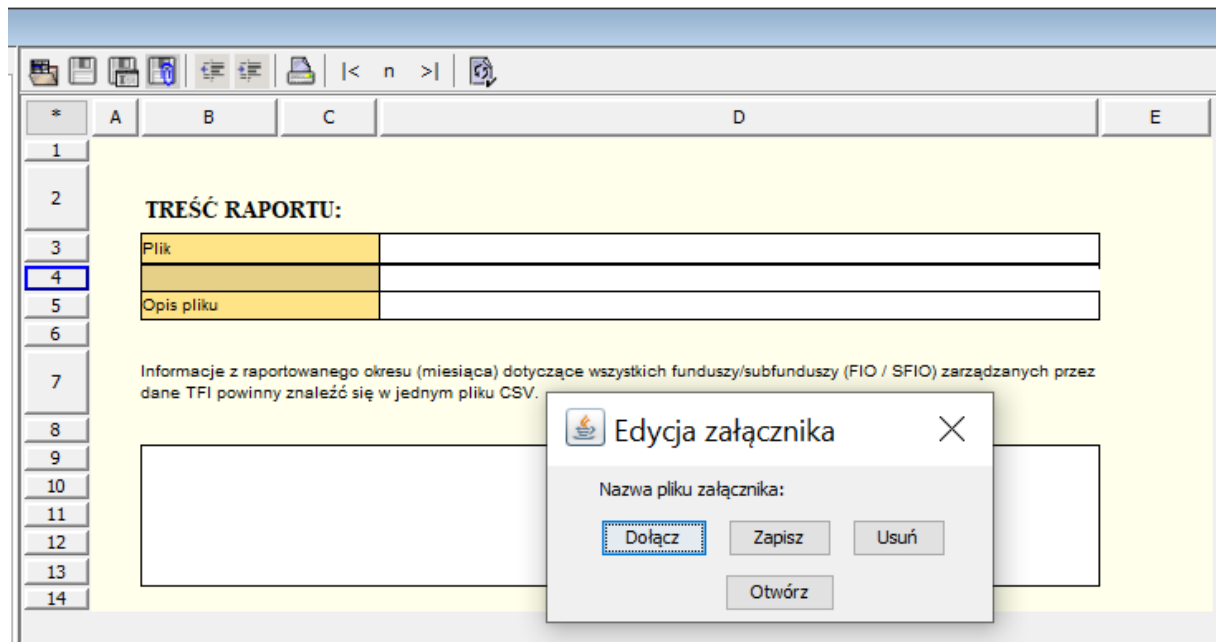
|< n >|

| * | A | B | C | D | E |
|---|---|---|---|---|---|
| 1 | | | | | |
| 2 | | TREŚĆ RAPORTU: | | | |
| 3 | | Plik | | | |
| 4 | | | | | |
| 5 | | Opis pliku | | | |
| 6 | | | | | |
| 7 | | Informacje z raportowanego okresu (miesiąca) dotyczące wszystkich funduszy/subfunduszy (FIO / SFIO) zarządzanych przez dane TFI powinny znaleźć się w jednym pliku CSV. | | | |
| 8 | | | | | |
| 9 | | | | | |
| 10 | | | | | |
| 11 | | | | | |
| 12 | | | | | |
| 13 | | | | | |
| 14 | | | | | |

Edycja załącznika

Nazwa pliku załącznika:

Dołącz Zapisz Usuń

Otwórz